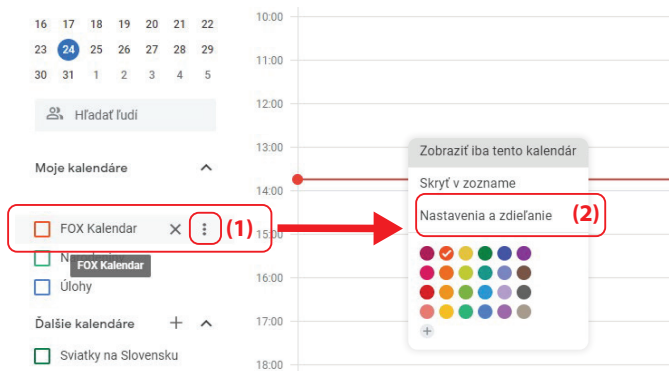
16 17 18 19 20 21 22
23 24 25 26 27 28 29
30 31 1 2 3 4 5

Hľadať ľudí

Moje kalendáre

FOX Kalendar (1)
N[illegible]
FOX Kalendar
Úlohy

Ďalšie kalendáre

Sviatky na Slovensku

10:00
11:00
12:00
13:00
14:00
15:00
16:00
17:00
18:00

Zobraziť iba tento kalendár
Skryť v zozname
Nastavenia a zdieľanie (2)
+